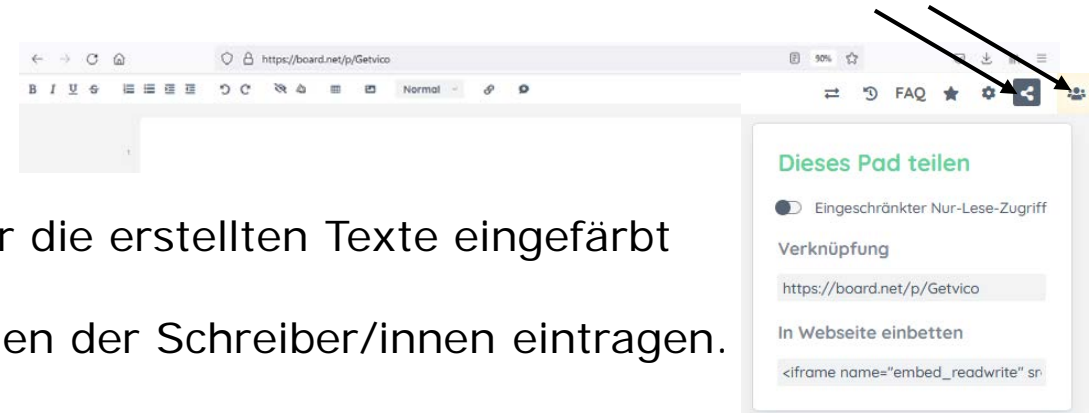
https://board.net/p/Getvico

90%

Normal

FAQ

r die erstellten Texte eingefärbt

en der Schreiber/innen eintragen.

Dieses Pad teilen

Eingeschränkter Nur-Lese-Zugriff

Verknüpfung

https://board.net/p/Getvico

In Webseite einbetten

<iframe name="embed_readwrite" sr